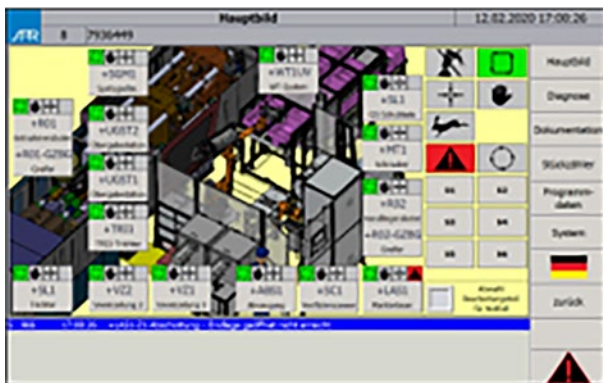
Hauptbild
12.02.2020 17:00:26
ATR
8
7936449
+SGM1
+WT3UM
+R01
+SL1
+UEST2
+MT1
+R01-G2B6
+UEST1
+R02
+TR01
+R02-G2BG
+SL1
+VZ2
+VZ1
+ABS1
+SC1
+LAS1
Hauptbild
Diagnose
Dokumentation
Stückzähler
Programmdaten
System
zurück